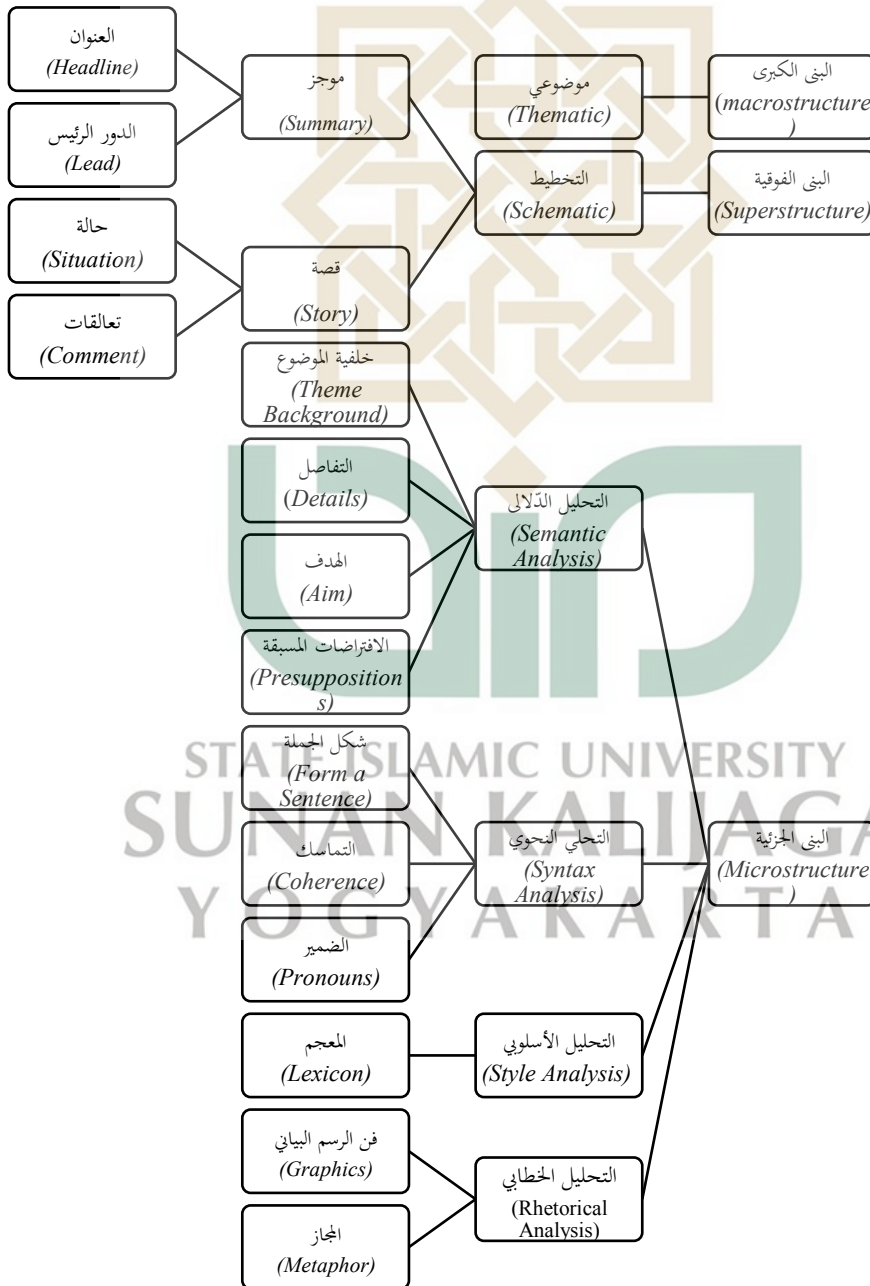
العنوان
(Headline)

الدور الرئيس
(Lead)

حالة
(Situation)

تعالقات
(Comment)

موجز
(Summary)

قصة
(Story)

موضوعي
(Thematic)

التخطيط
(Schematic)

البنى الكبرى
(macrostructure
)

البنى الفوقية
(Superstructure)

خلفية الموضوع
(Theme Background)

التفاصل
(Details)

الهدف
(Aim)

الافتراضات المسبقة
(Presupposition
s)

التحليل الدّلالى
(Semantic Analysis)

STATE ISLAMIC UNIVERSITY
SUNAN KALIJAGA
YOGYAKARTA

شكل الجملة
(Form a Sentence)

التماسك
(Coherence)

الضمير
(Pronouns)

التحلي النحوي
(Syntax Analysis)

البنى الجزئية
(Microstructure
)

المعجم
(Lexicon)

التحليل الأسلوبي
(Style Analysis)

فن الرسم البياني
(Graphics)

المجاز
(Metaphor)

التحليل الخطابي
(Rhetorical Analysis)